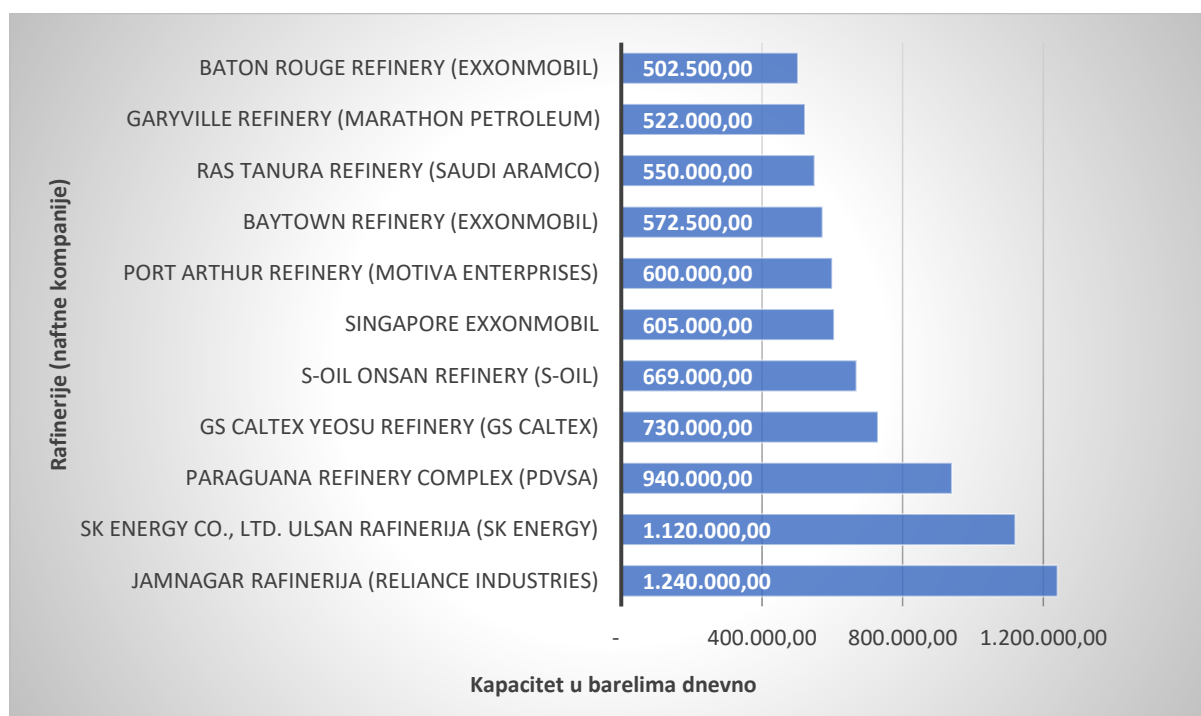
Rafinerije (naftne kompanije)

| Rafinerija | Kapacitet |
|---|---|
| BATON ROUGE REFINERY (EXXONMOBIL) | 502.500,00 |
| GARYVILLE REFINERY (MARATHON PETROLEUM) | 522.000,00 |
| RAS TANURA REFINERY (SAUDI ARAMCO) | 550.000,00 |
| BAYTOWN REFINERY (EXXONMOBIL) | 572.500,00 |
| PORT ARTHUR REFINERY (MOTIVA ENTERPRISES) | 600.000,00 |
| SINGAPORE EXXONMOBIL | 605.000,00 |
| S-OIL ONSAN REFINERY (S-OIL) | 669.000,00 |
| GS CALTEX YEOSU REFINERY (GS CALTEX) | 730.000,00 |
| PARAGUANA REFINERY COMPLEX (PDVSA) | 940.000,00 |
| SK ENERGY CO., LTD. ULSAN RAFINERIJA (SK ENERGY) | 1.120.000,00 |
| JAMNAGAR RAFINERIJA (RELIANCE INDUSTRIES) | 1.240.000,00 |

- 400.000,00 800.000,00 1.200.000,00

Kapacitet u barelima dnevno